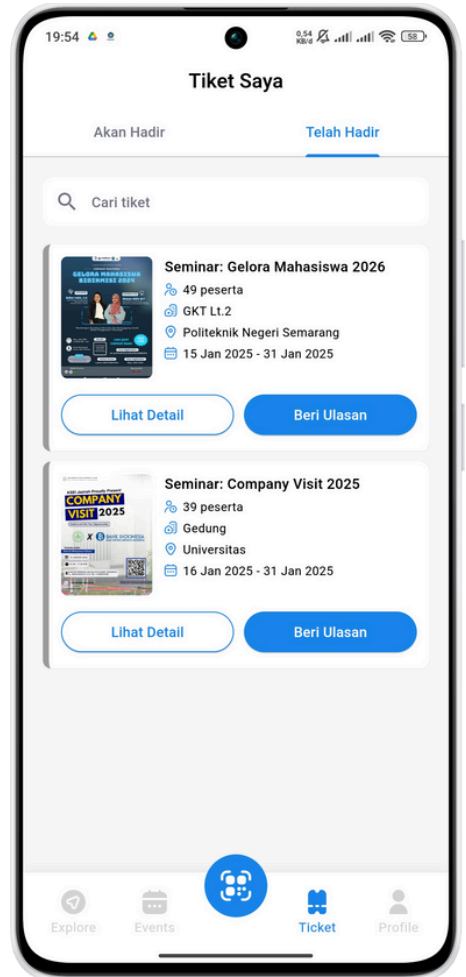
19:54 0,54 KB/d 58

Tiket Saya

Akan Hadir

Telah Hadir

Cari tiket

GELORA MAHASISWA KEBINMISI 2024

Seminar: Gelora Mahasiswa 2026

49 peserta

GKT Lt.2

Politeknik Negeri Semarang

15 Jan 2025 - 31 Jan 2025

Lihat Detail

Beri Ulasan

COMPANY VISIT 2025

BANK INDONESIA

Seminar: Company Visit 2025

39 peserta

Gedung

Universitas

16 Jan 2025 - 31 Jan 2025

Lihat Detail

Beri Ulasan

Explore

Events

Ticket

Profile